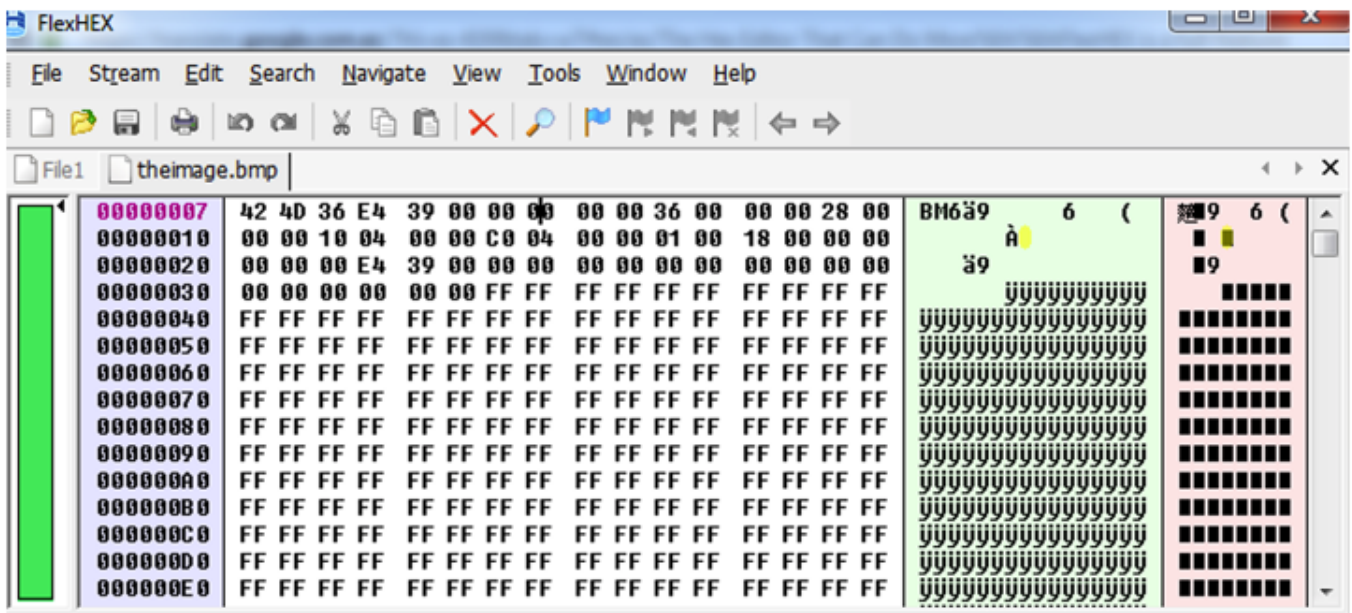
FlexHEX

File Stream Edit Search Navigate View Tools Window Help

File1 theimage.bmp

| | | | | | |
|---|---|---|---|---|---|
| 00000007 | 42 4D 36 E4 | 39 00 00 00 | 00 00 36 00 | 00 00 28 00 | BM6ä9 6 ( |
| 00000010 | 00 00 10 04 | 00 00 C0 04 | 00 00 01 00 | 18 00 00 00 | À |
| 00000020 | 00 00 00 E4 | 39 00 00 00 | 00 00 00 00 | 00 00 00 00 | ä9 |
| 00000030 | 00 00 00 00 | 00 00 FF FF | FF FF FF FF | FF FF FF FF | ÿÿÿÿÿÿÿÿÿÿ |
| 00000040 | FF FF FF FF | FF FF FF FF | FF FF FF FF | FF FF FF FF | ÿÿÿÿÿÿÿÿÿÿÿÿÿÿÿÿ |
| 00000050 | FF FF FF FF | FF FF FF FF | FF FF FF FF | FF FF FF FF | ÿÿÿÿÿÿÿÿÿÿÿÿÿÿÿÿ |
| 00000060 | FF FF FF FF | FF FF FF FF | FF FF FF FF | FF FF FF FF | ÿÿÿÿÿÿÿÿÿÿÿÿÿÿÿÿ |
| 00000070 | FF FF FF FF | FF FF FF FF | FF FF FF FF | FF FF FF FF | ÿÿÿÿÿÿÿÿÿÿÿÿÿÿÿÿ |
| 00000080 | FF FF FF FF | FF FF FF FF | FF FF FF FF | FF FF FF FF | ÿÿÿÿÿÿÿÿÿÿÿÿÿÿÿÿ |
| 00000090 | FF FF FF FF | FF FF FF FF | FF FF FF FF | FF FF FF FF | ÿÿÿÿÿÿÿÿÿÿÿÿÿÿÿÿ |
| 000000A0 | FF FF FF FF | FF FF FF FF | FF FF FF FF | FF FF FF FF | ÿÿÿÿÿÿÿÿÿÿÿÿÿÿÿÿ |
| 000000B0 | FF FF FF FF | FF FF FF FF | FF FF FF FF | FF FF FF FF | ÿÿÿÿÿÿÿÿÿÿÿÿÿÿÿÿ |
| 000000C0 | FF FF FF FF | FF FF FF FF | FF FF FF FF | FF FF FF FF | ÿÿÿÿÿÿÿÿÿÿÿÿÿÿÿÿ |
| 000000D0 | FF FF FF FF | FF FF FF FF | FF FF FF FF | FF FF FF FF | ÿÿÿÿÿÿÿÿÿÿÿÿÿÿÿÿ |
| 000000E0 | FF FF FF FF | FF FF FF FF | FF FF FF FF | FF FF FF FF | ÿÿÿÿÿÿÿÿÿÿÿÿÿÿÿÿ |

9 6 (
9